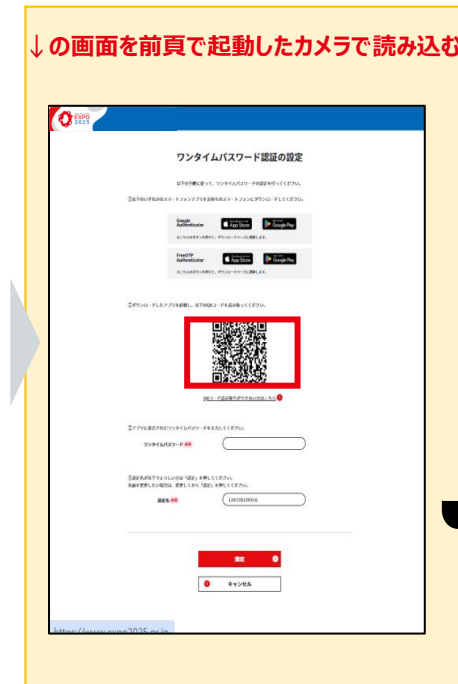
↓の画面を前頁で起動したカメラで読み込む

EXPO 2025

ワンタイムパスワード認証の設定

以下の手順に従って、ワンタイムパスワードの設定を行ってください。

①以下のいずれかのスマートフォンアプリをお持ちのスマートフォンにダウンロードしてください。

Google Authenticator App Store Google Play

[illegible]

FreeOTP Authenticator App Store Google Play

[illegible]

②ダウンロードしたアプリを起動し、以下のQRコードを読み取ってください。

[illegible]

③アプリに表示されたワンタイムパスワードを入力してください。

ワンタイムパスワード 必須

④設定名が以下でよろしければ「設定」を押してください。
名前を変更したい場合は、変更してから「設定」を押してください。

設定名 必須 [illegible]

設定

キャンセル

https://www.expo2025.or.jp